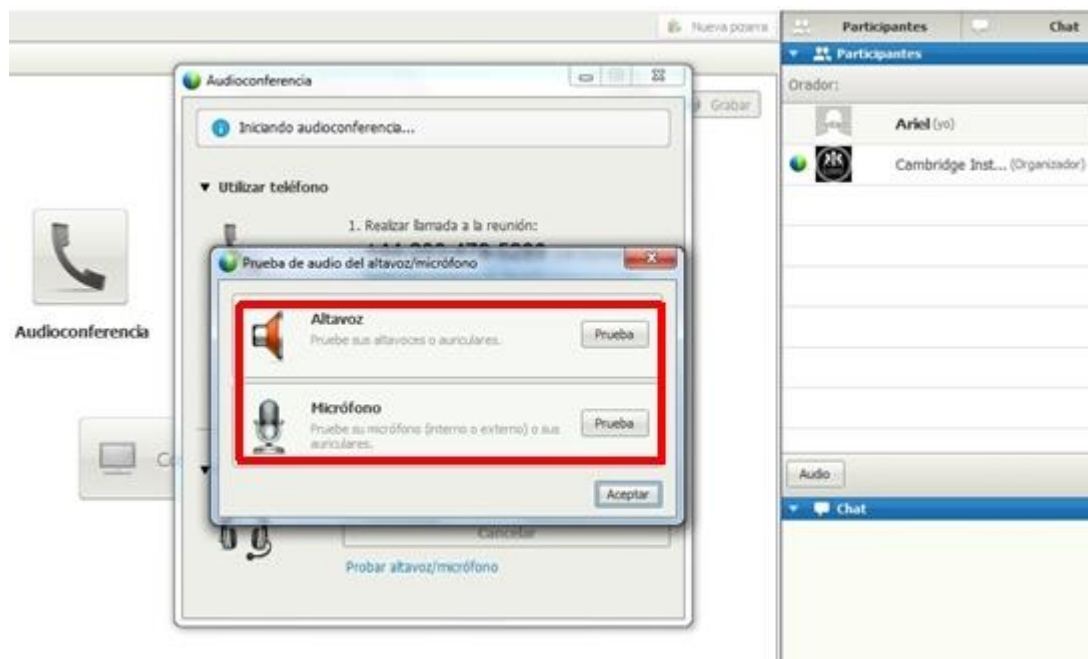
Nueva pizarra

Participantes

Chat

Participantes

Orador:

Ariel (yo)

Cambridge Inst... (Organizador)

Audio

Chat

Grabar

Audioconferencia

Audioconferencia

Iniciando audioconferencia...

▼ Utilizar teléfono

1. Realizar llamada a la reunión:

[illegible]

Prueba de audio del altavoz/micrófono

Altavoz

Pruebe sus altavoces o auriculares.

Prueba

Micrófono

Pruebe su micrófono (interno o externo) o sus auriculares.

Prueba

Aceptar

Cancelar

Probar altavoz/micrófono

Co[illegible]